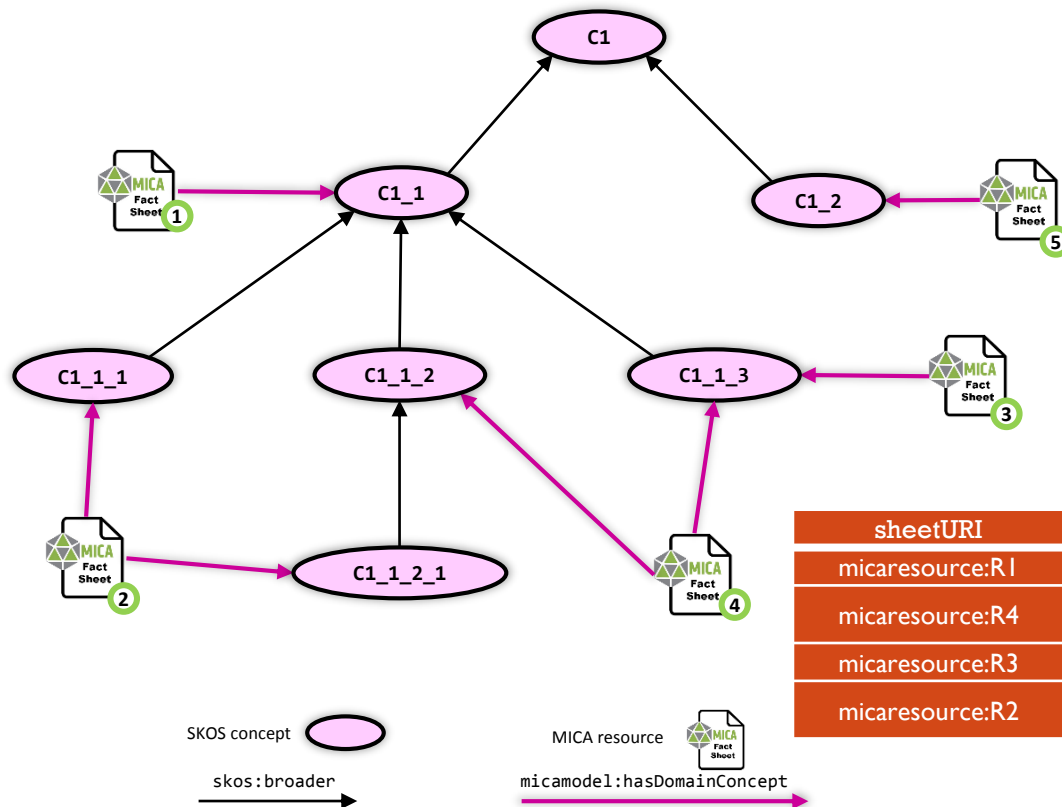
C1

MICA Fact Sheet 1

C1_1

C1_2

MICA Fact Sheet 5

C1_1_1

C1_1_2

C1_1_3

MICA Fact Sheet 3

MICA Fact Sheet 2

C1_1_2_1

MICA Fact Sheet 4

| sheetURI |
|---|
| micaresource:R1 |
| micaresource:R4 |
| micaresource:R3 |
| micaresource:R2 |

SKOS concept

MICA resource

MICA Fact Sheet

skos:broader

micamodel:hasDomainConcept